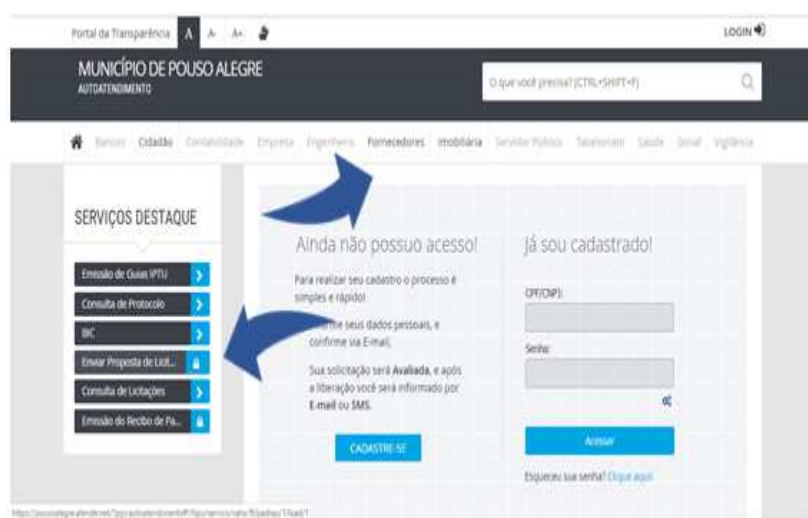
Portal da Transparência A A- A+ LOGIN

MUNICÍPIO DE POUSO ALEGRE
AUTOATENDIMENTO

O que você precisa? (CTRL+SHIFT+F)

Bancos Cidadão Contabilidade Empresa Engenheiro Fornecedores Imobiliária Servidor Público Tabelionato Saúde Social Vigilância

SERVIÇOS DESTAQUE

Emissão de Guias IPTU
Consulta de Protocolo
BIC
Enviar Proposta de Licit...
Consulta de Licitações
Emissão do Recibo de Pa...

Ainda não possuo acesso!

Para realizar seu cadastro o processo é simples e rápido!

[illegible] seus dados pessoais, e confirme via E-mail;

Sua solicitação será Avaliada, e após a liberação você será informado por E-mail ou SMS.

CADASTRE-SE

Já sou cadastrado!

CPF/CNPJ:

Senha:

Acessar

Esqueceu sua senha? Clique aqui

https://pousoalegre.atende.net/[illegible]